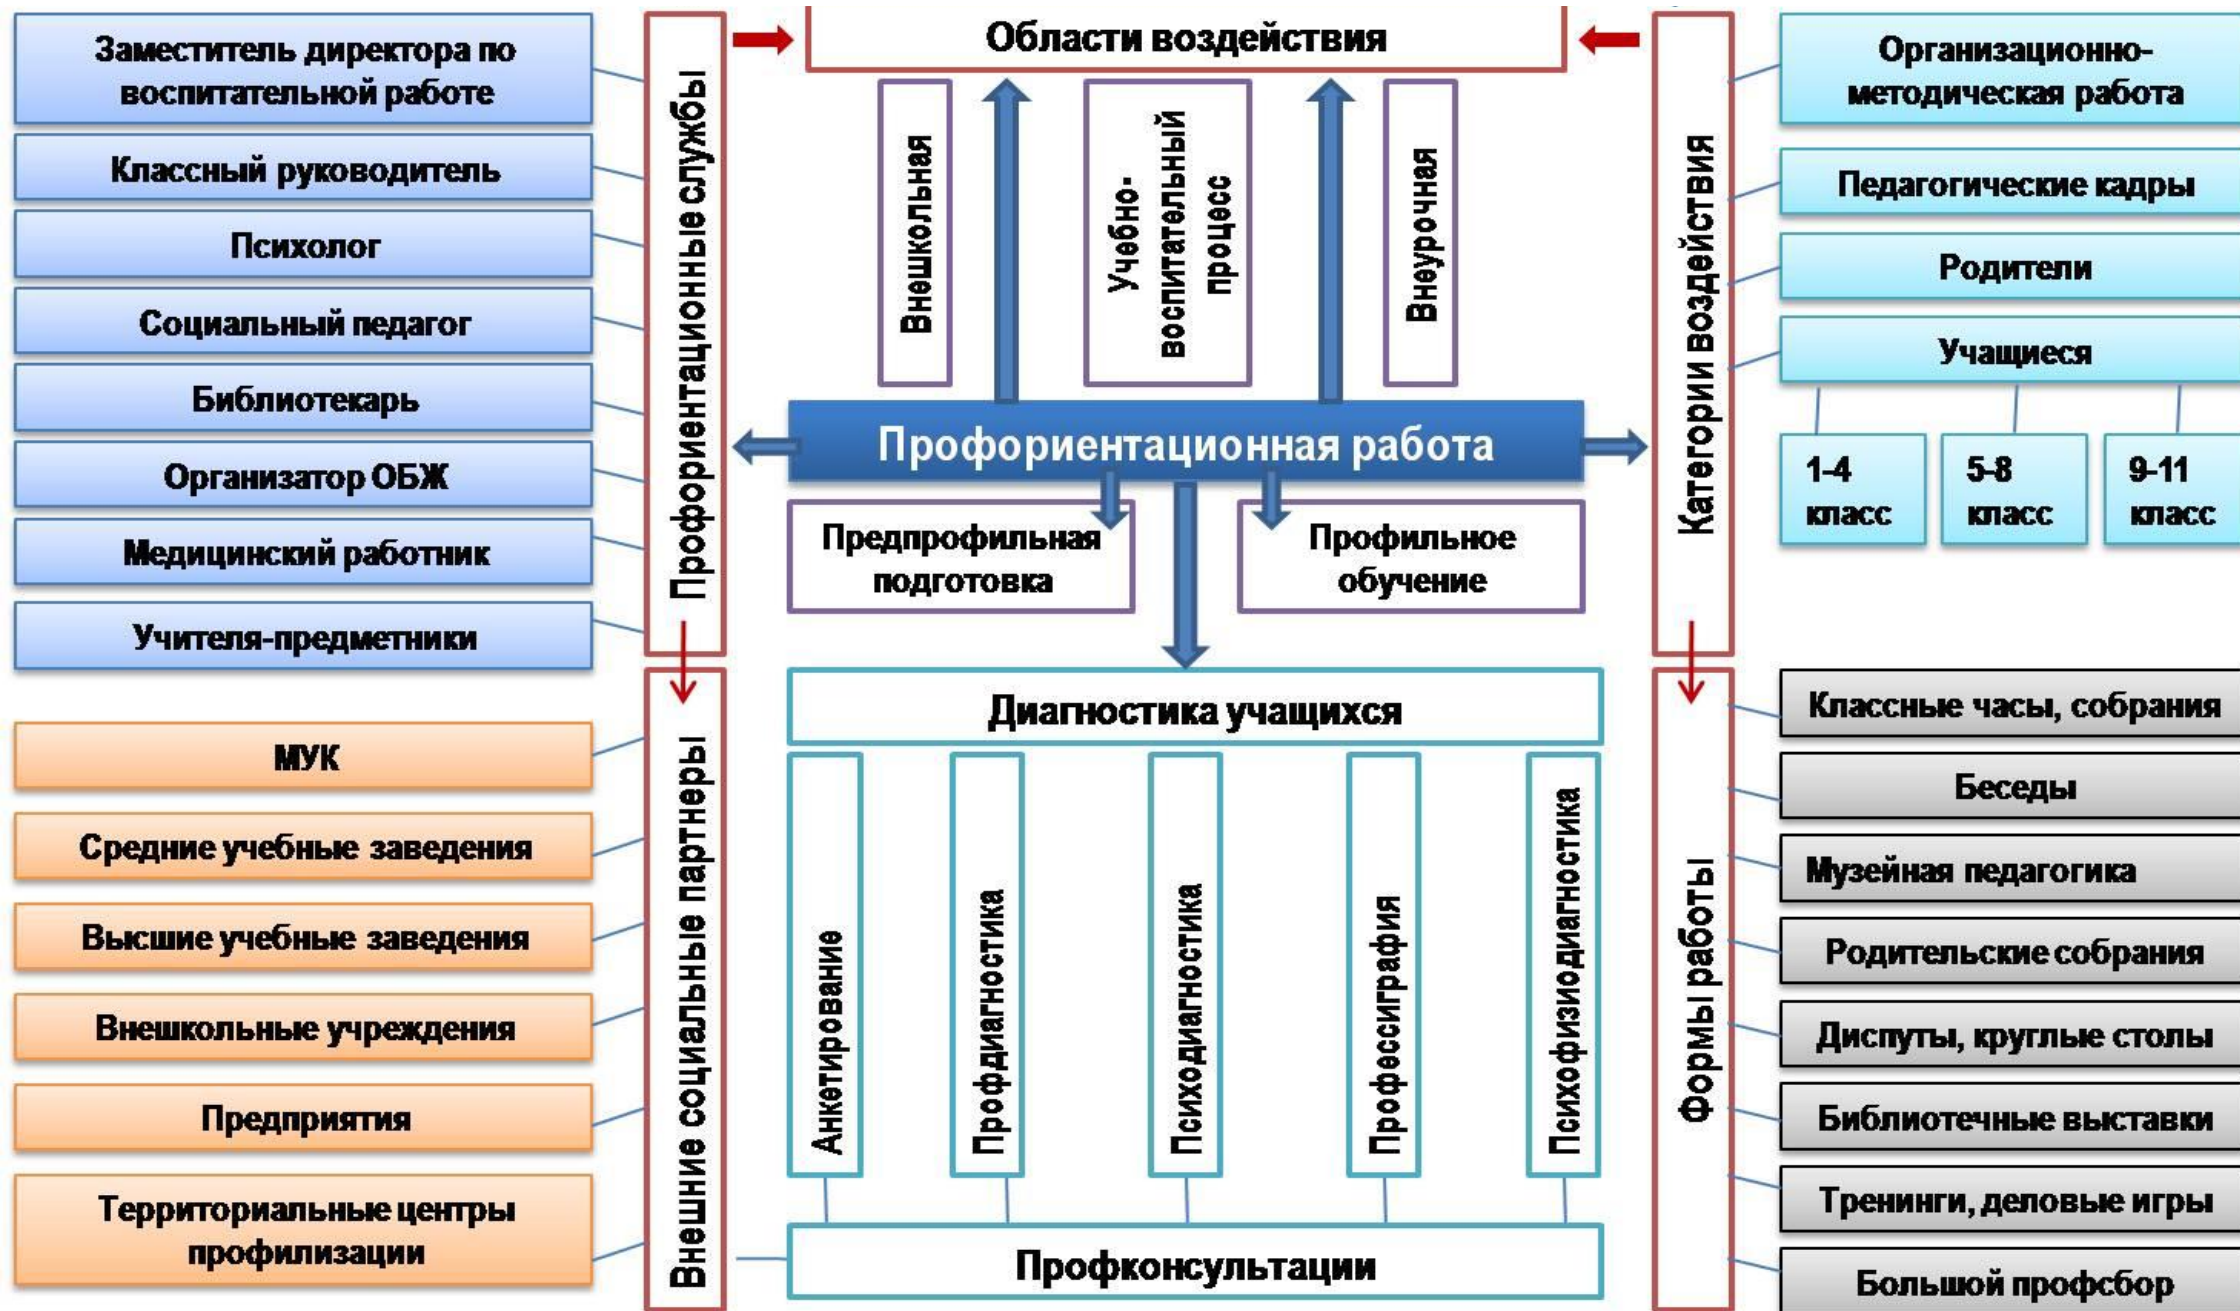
Заместитель директора по воспитательной работе

Классный руководитель

Психолог

Социальный педагог

Библиотекарь

Организатор ОБЖ

Медицинский работник

Учителя-предметники

Профориентационные службы

Области воздействия

Внешкольная

Учебно-воспитательный процесс

Внеурочная

Категории воздействия

Организационно-методическая работа

Педагогические кадры

Родители

Учащиеся

1-4 класс

5-8 класс

9-11 класс

Профориентационная работа

Предпрофильная подготовка

Профильное обучение

МУК

Средние учебные заведения

Высшие учебные заведения

Внешкольные учреждения

Предприятия

Территориальные центры профилизации

Внешние социальные партнеры

Диагностика учащихся

Анкетирование

Профдиагностика

Психодиагностика

Профессиграфия

Психофизиодиагностика

Профконсультации

Формы работы

Классные часы, собрания

Беседы

Музейная педагогика

Родительские собрания

Диспуты, круглые столы

Библиотечные выставки

Тренинги, деловые игры

Большой профсбор